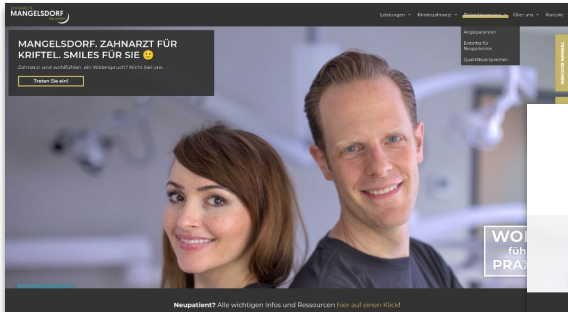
MANGELSDORF

Leistungen ⌄ Kinderzahnarzt ⌄ Patienteninformationen ⌄ Über uns ⌄ Kontakt

Angstpatienten
Entwurf für Neupatienten
Qualitätsversprechen

MANGELSDORF. ZAHNARZT FÜR KRIFTEL. SMILES FÜR SIE 🙂

Zahnarzt und wohlfühlen, ein Widerspruch? Nicht bei uns.

Treten Sie ein!

TERMIN BUCHEN

WO
fü
PRAX

Neupatient? Alle wichtigen Infos und Ressourcen hier auf einen Klick!